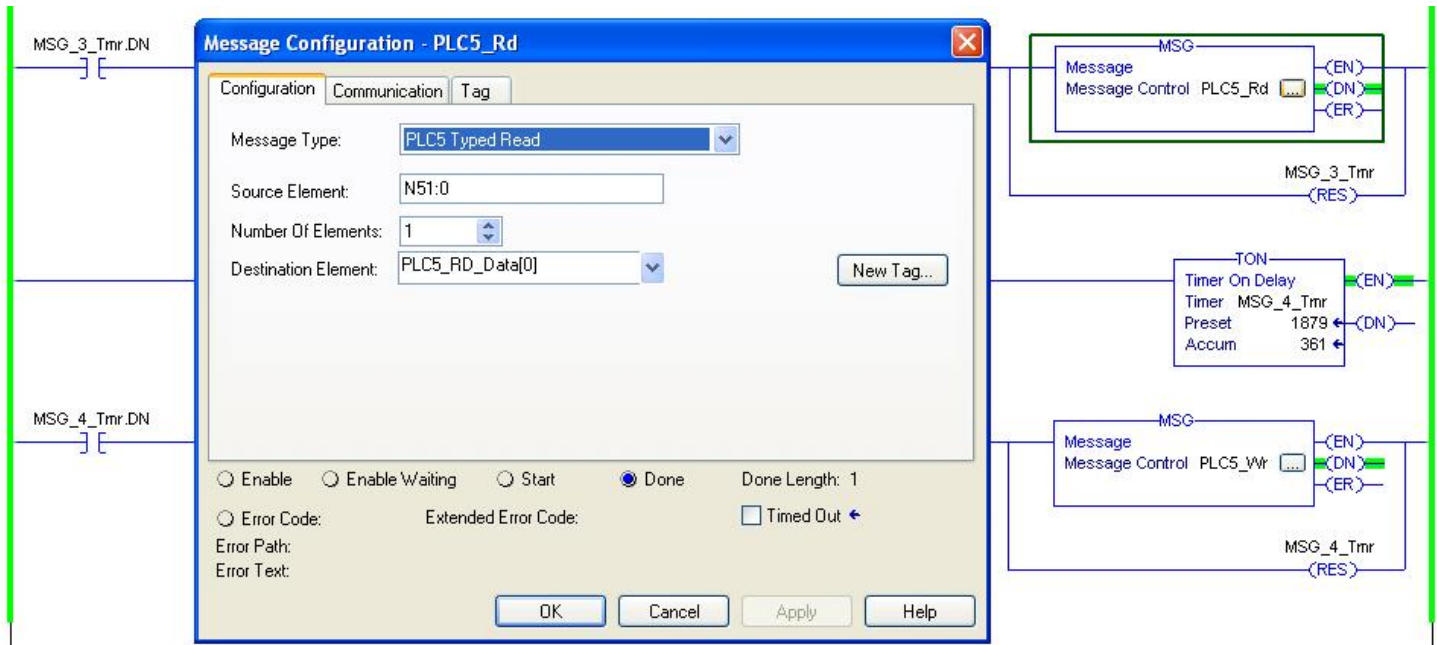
MSG_3_Tmr.DN

Message Configuration - PLC5_Rd

Configuration | Communication | Tag

Message Type: PLC5 Typed Read

Source Element: N51:0

Number Of Elements: 1

Destination Element: PLC5_RD_Data[0]

New Tag...

Enable Enable Waiting Start Done Done Length: 1

Error Code: Extended Error Code: Timed Out

Error Path:
Error Text:

OK Cancel Apply Help

MSG
Message
Message Control PLC5_Rd
(EN)
(DN)
(ER)

MSG_3_Tmr
(RES)

TON
Timer On Delay
Timer MSG_4_Tmr
Preset 1879
Accum 361
(EN)
(DN)

MSG_4_Tmr.DN

MSG
Message
Message Control PLC5_Wr
(EN)
(DN)
(ER)

MSG_4_Tmr
(RES)